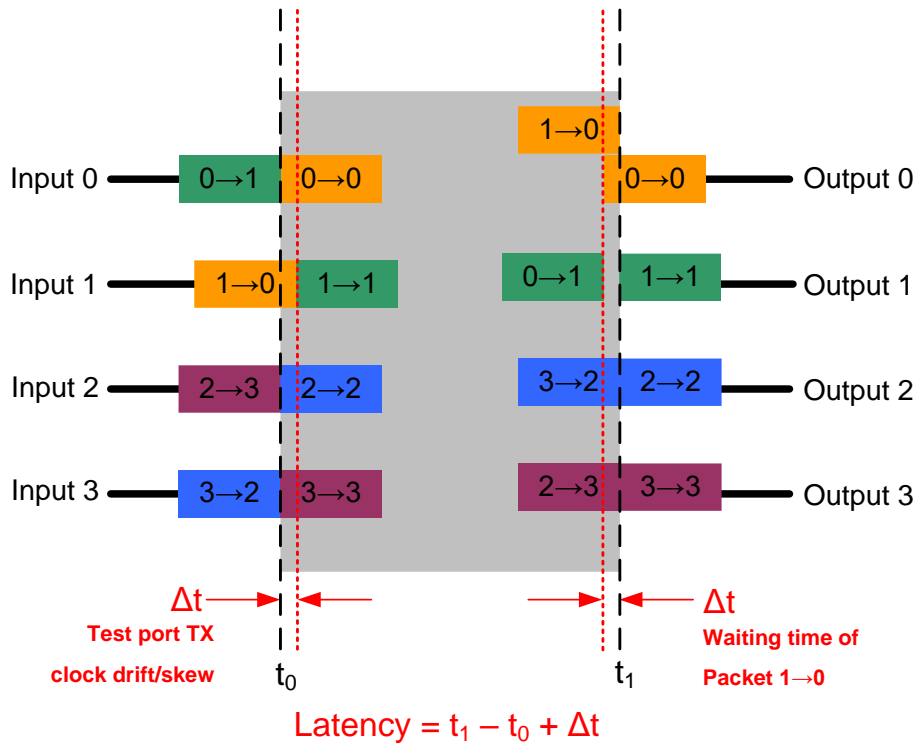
Input 0
Input 1
Input 2
Input 3

0→1
0→0
1→0
1→1
2→3
2→2
3→2
3→3

1→0
0→0
0→1
1→1
3→2
2→2
2→3
3→3

Output 0
Output 1
Output 2
Output 3

Δt
Test port TX clock drift/skew

$t_0$

$t_1$

Δt
Waiting time of Packet 1→0

Latency = $t_1 - t_0 + \Delta t$